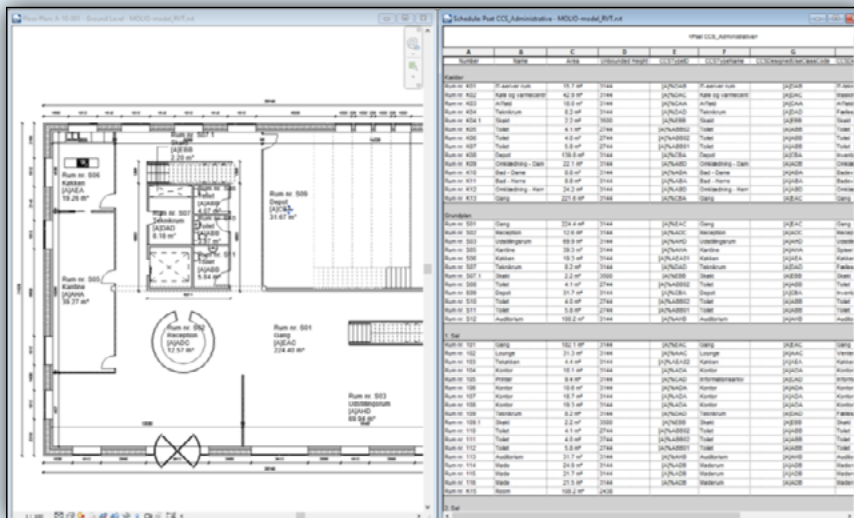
Floor Plan: A 10.001 - Ground Level - MOLIO-model_RVT.rvt

Schedule: Post CCS_Administrative - MOLIO-model_RVT.rvt

<Post CCS_Administrative>

| A | B | C | D | E | F | G |
|---|---|---|---|---|---|---|
| Number | Name | Area | Unbounded Height | CCSTypeID | CCSTypeName | CCSDesignedUseClassCode |
| Kælder | | | | | | |
| Rum nr. K01 | IT-server rum | 15.7 m² | 3144 | [A]%DAB | IT-server rum | [A]DAB |
| Rum nr. K02 | Køle og varmecentral | 42.9 m² | 3144 | [A]%DAC | Køle og varmecentral | [A]DAC |
| Rum nr. K03 | Affald | 18.0 m² | 3144 | [A]%DAA | Affald | [A]DAA |
| Rum nr. K04 | Teknikrum | 8.2 m² | 3144 | [A]%DAD | Teknikrum | [A]DAD |
| Rum nr. K04.1 | Skakt | 7.3 m² | 3500 | [A]%EBB | Skakt | [A]EBB |
| Rum nr. K05 | Toilet | 4.1 m² | 2744 | [A]%ABB02 | Toilet | [A]ABB |
| Rum nr. K06 | Toilet | 4.0 m² | 2744 | [A]%ABB02 | Toilet | [A]ABB |
| Rum nr. K07 | Toilet | 5.8 m² | 2744 | [A]%ABB01 | Toilet | [A]ABB |
| Rum nr. K08 | Depot | 139.6 m² | 3144 | [A]%CBA | Depot | [A]CBA |
| Rum nr. K09 | Omklædning - Dam | 22.1 m² | 3144 | [A]%ABD | Omklædning - Dam | [A]ABD |
| Rum nr. K10 | Bad - Dame | 9.8 m² | 2744 | [A]%ABA | Bad - Dame | [A]ABA |
| Rum nr. K11 | Bad - Herre | 9.8 m² | 2744 | [A]%ABA | Bad - Herre | [A]ABA |
| Rum nr. K12 | Omklædning - Herr | 24.3 m² | 3144 | [A]%ABD | Omklædning - Herr | [A]ABD |
| Rum nr. K13 | Gang | 221.6 m² | 3144 | [A]%EAC | Gang | [A]EAC |
| Grundplan | | | | | | |
| Rum nr. S01 | Gang | 224.4 m² | 3144 | [A]%EAC | Gang | [A]EAC |
| Rum nr. S02 | Reception | 12.6 m² | 3144 | [A]%ADC | Reception | [A]ADC |
| Rum nr. S03 | Udstillingsrum | 69.9 m² | 3144 | [A]%AHD | Udstillingsrum | [A]AHD |
| Rum nr. S05 | Kantine | 39.3 m² | 3144 | [A]%AHA | Kantine | [A]AHA |
| Rum nr. S06 | Køkken | 19.3 m² | 3144 | [A]%AEA01 | Køkken | [A]AEA |
| Rum nr. S07 | Teknikrum | 8.2 m² | 3144 | [A]%DAD | Teknikrum | [A]DAD |
| Rum nr. S07.1 | Skakt | 2.2 m² | 3500 | [A]%EBB | Skakt | [A]EBB |
| Rum nr. S08 | Toilet | 4.1 m² | 2744 | [A]%ABB02 | Toilet | [A]ABB |
| Rum nr. S09 | Depot | 31.7 m² | 3144 | [A]%CBA | Depot | [A]CBA |
| Rum nr. S10 | Toilet | 4.0 m² | 2744 | [A]%ABB02 | Toilet | [A]ABB |
| Rum nr. S11 | Toilet | 5.8 m² | 2744 | [A]%ABB01 | Toilet | [A]ABB |
| Rum nr. S12 | Auditorium | 100.2 m² | 3144 | [A]%AHB | Auditorium | [A]AHB |
| 1. Sal | | | | | | |
| Rum nr. 101 | Gang | 192.1 m² | 3144 | [A]%EAC | Gang | [A]EAC |
| Rum nr. 102 | Lounge | 31.3 m² | 3144 | [A]%AAC | Lounge | [A]AAC |
| Rum nr. 103 | Tekøkken | 4.4 m² | 3144 | [A]%AEA02 | Tekøkken | [A]AEA |
| Rum nr. 104 | Kontor | 10.1 m² | 3144 | [A]%ADA | Kontor | [A]ADA |
| Rum nr. 105 | Printer | 9.4 m² | 3144 | [A]%DAD | Informationsarkiv | [A]DAD |
| Rum nr. 106 | Kontor | 10.6 m² | 3144 | [A]%ADA | Kontor | [A]ADA |
| Rum nr. 107 | Kontor | 18.7 m² | 3144 | [A]%ADA | Kontor | [A]ADA |
| Rum nr. 108 | Kontor | 18.7 m² | 3144 | [A]%ADA | Kontor | [A]ADA |
| Rum nr. 109 | Teknikrum | 8.2 m² | 3144 | [A]%DAD | Teknikrum | [A]DAD |
| Rum nr. 109.1 | Skakt | 2.2 m² | 3500 | [A]%EBB | Skakt | [A]EBB |
| Rum nr. 110 | Toilet | 4.1 m² | 2744 | [A]%ABB02 | Toilet | [A]ABB |
| Rum nr. 111 | Toilet | 4.0 m² | 2744 | [A]%ABB02 | Toilet | [A]ABB |
| Rum nr. 112 | Toilet | 5.8 m² | 2744 | [A]%ABB01 | Toilet | [A]ABB |
| Rum nr. 113 | Auditorium | 21.7 m² | 3144 | [A]%AHB | Auditorium | [A]AHB |
| Rum nr. 114 | Møde | 24.9 m² | 3144 | [A]%ADB | Møderum | [A]ADB |
| Rum nr. 115 | Møde | 21.7 m² | 3144 | [A]%ADB | Møderum | [A]ADB |
| Rum nr. 116 | Møde | 21.5 m² | 3144 | [A]%ADB | Møderum | [A]ADB |
| Rum nr. K15 | Room | 105.2 m² | 2430 | | | |
| 2. Sal | | | | | | |

Rum nr. S07.1
Skakt
[A]EBB
2.20 m²

Rum nr. S06
Køkken
[A]AEA
19.26 m²

Rum nr. S07
Teknikrum
[A]DAD
8.18 m²

Rum nr. S09
Depot
[A]CBA
31.67 m²

Rum nr. S05
Kantine
[A]AHA
39.27 m²

Rum nr. S11
[A]ABB
5.84 m²

Rum nr. S02
Reception
[A]ADC
12.57 m²

Rum nr. S01
Gang
[A]EAC
224.40 m²

Rum nr. S03
Udstillingsrum
[A]AHD
69.94 m²